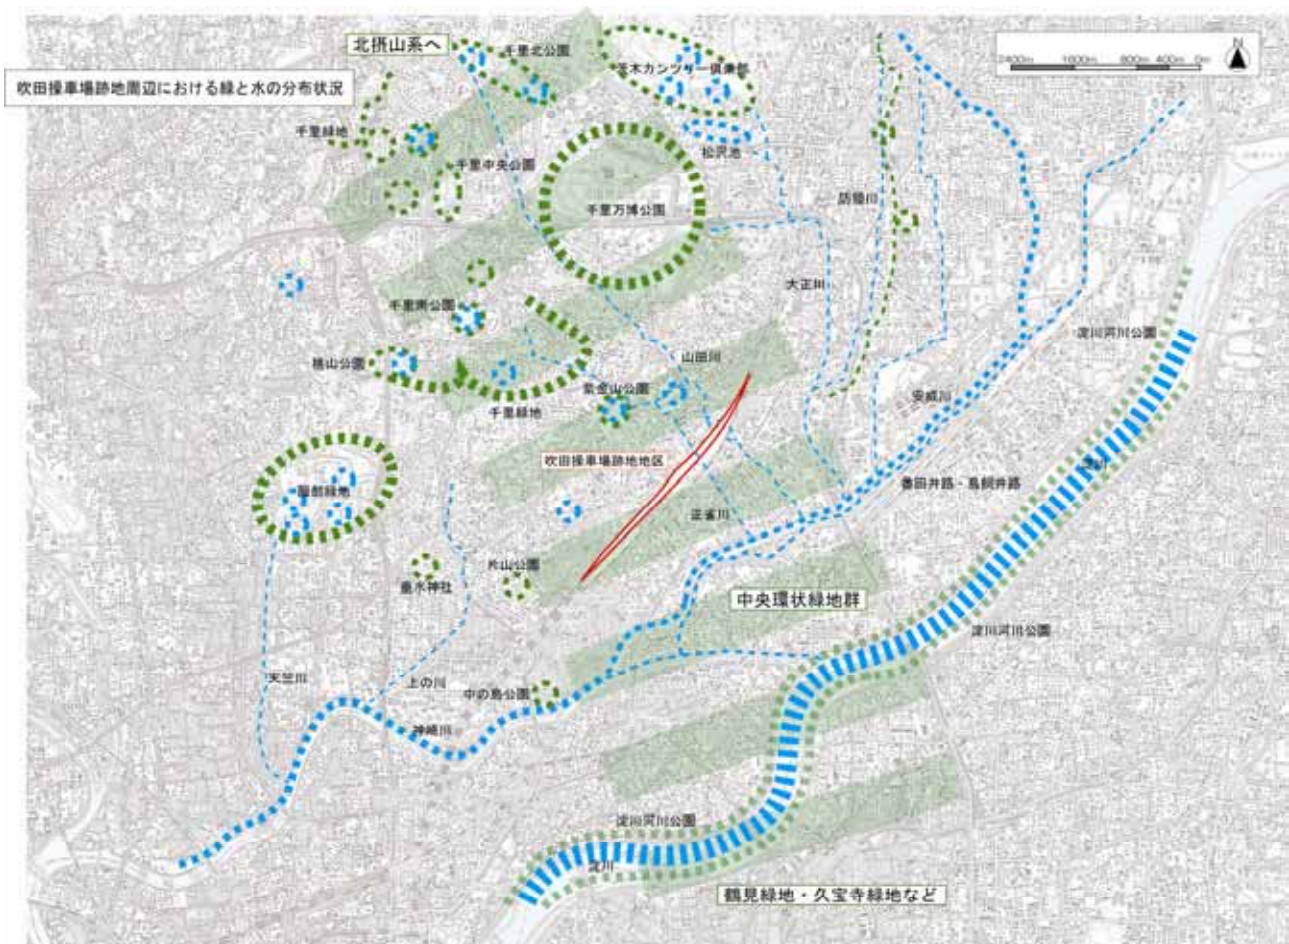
北摂山系へ

吹田操車場跡地周辺における緑と水の分布状況

千里北公園
茨木カンツリー倶楽部
千里緑地
千里中央公園
松沢池
千里万博公園
防陵川
大正川
千里南公園
淀川河川公園
桃山公園
山田川
紫金山公園
安威川
千里緑地
吹田操車場跡地地区
服部緑地
番田井路・鳥飼井路
淀川
正雀川
片山公園
垂水神社
中央環状緑地群
淀川河川公園
天竺川
上の川
中の島公園
神崎川
淀川河川公園
淀川
鶴見緑地・久宝寺緑地など

2400m 1600m 800m 400m 0m
N